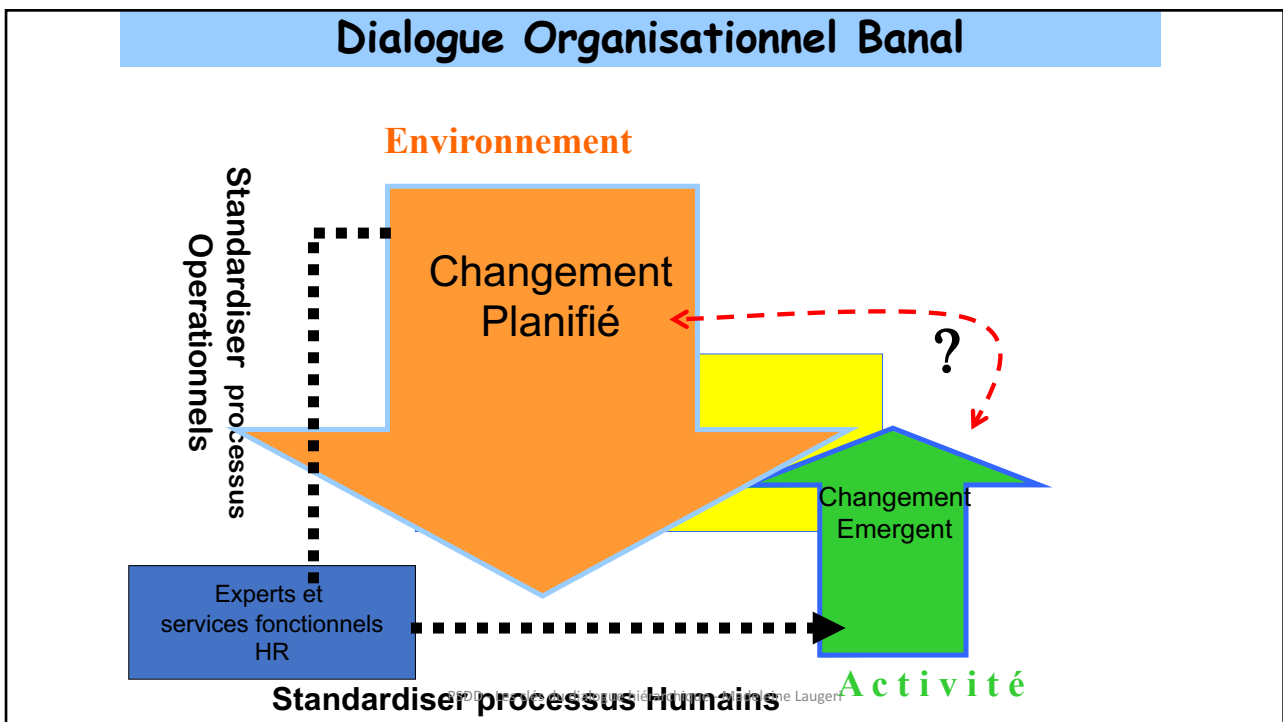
Dialogue Organisationnel Banal

Environnement

Standardiser processus Operationnels

Changement Planifié

?

Changement Emergent

Experts et services fonctionnels HR

Activité

Standardiser processus Humains

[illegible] Laugeri